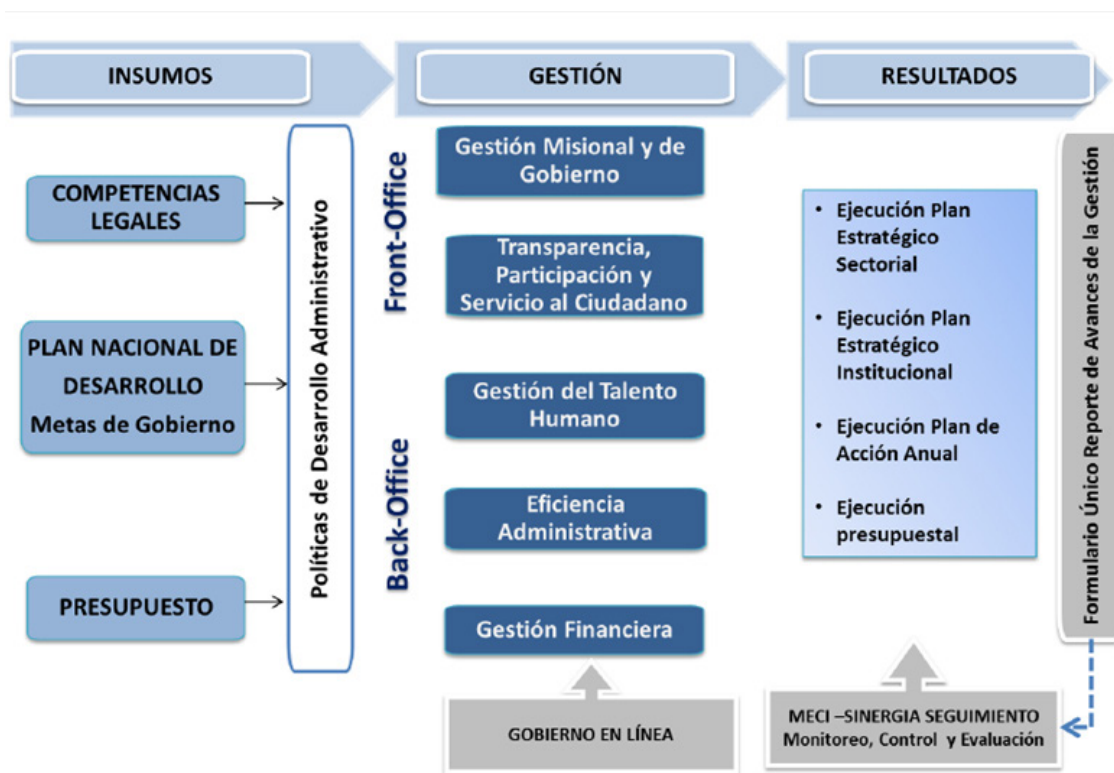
INSUMOS

GESTIÓN

RESULTADOS

COMPETENCIAS LEGALES

PLAN NACIONAL DE DESARROLLO
Metas de Gobierno

PRESUPUESTO

Políticas de Desarrollo Administrativo

Front-Office

Back-Office

Gestión Misional y de Gobierno

Transparencia, Participación y Servicio al Ciudadano

Gestión del Talento Humano

Eficiencia Administrativa

Gestión Financiera

GOBIERNO EN LÍNEA

• Ejecución Plan Estratégico Sectorial
• Ejecución Plan Estratégico Institucional
• Ejecución Plan de Acción Anual
• Ejecución presupuestal

MECI –SINERGIA SEGUIMIENTO
Monitoreo, Control y Evaluación

Formulario Único Reporte de Avances de la Gestión